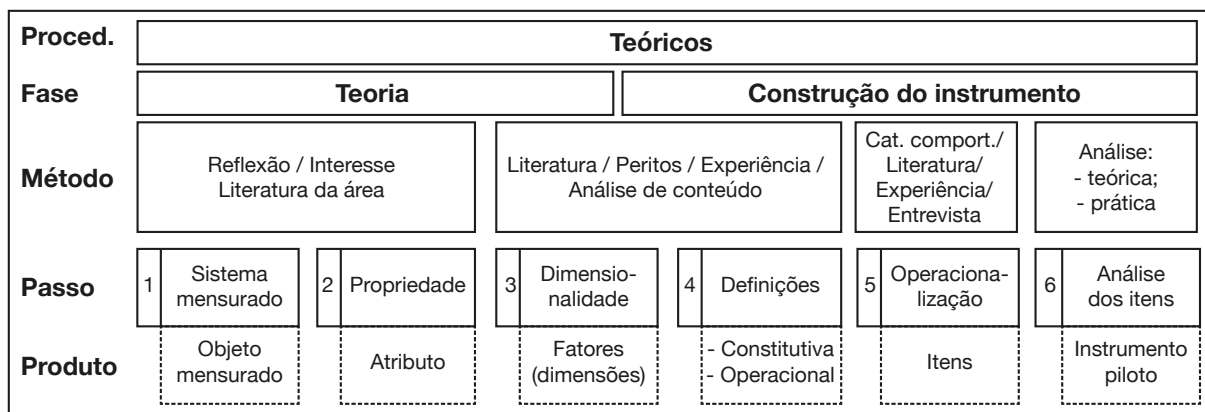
| Proced. | Teóricos | | | | | |
|---|---|---|---|---|---|---|
| Fase | Teoria | | | Construção do instrumento | | |
| Método | Reflexão / Interesse Literatura da área | | Literatura / Peritos / Experiência / Análise de conteúdo | | Cat. comport./ Literatura/ Experiência/ Entrevista | Análise: - teórica; - prática |
| Passo | 1 Sistema mensurado | 2 Propriedade | 3 Dimensionalidade | 4 Definições | 5 Operacionalização | 6 Análise dos itens |
| Produto | Objeto mensurado | Atributo | Fatores (dimensões) | - Constitutiva - Operacional | Itens | Instrumento piloto |